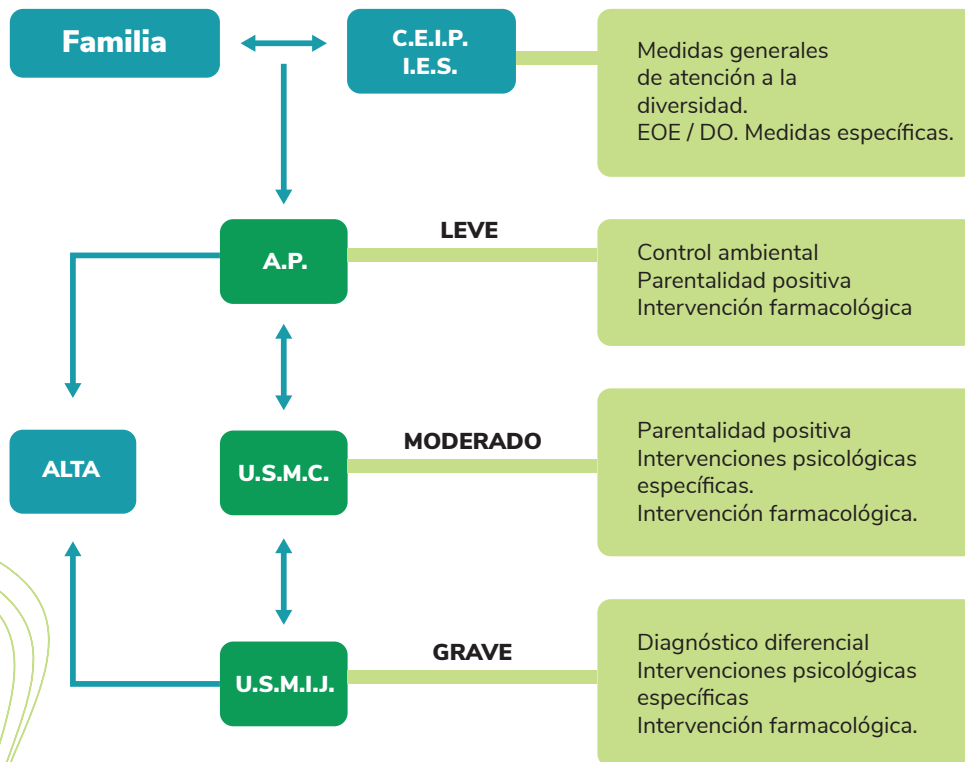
Familia

C.E.I.P.
I.E.S.

Medidas generales de atención a la diversidad.
EOE / DO. Medidas específicas.

A.P.

LEVE

Control ambiental
Parentalidad positiva
Intervención farmacológica

ALTA

U.S.M.C.

MODERADO

Parentalidad positiva
Intervenciones psicológicas específicas.
Intervención farmacológica.

U.S.M.I.J.

GRAVE

Diagnóstico diferencial
Intervenciones psicológicas específicas
Intervención farmacológica.